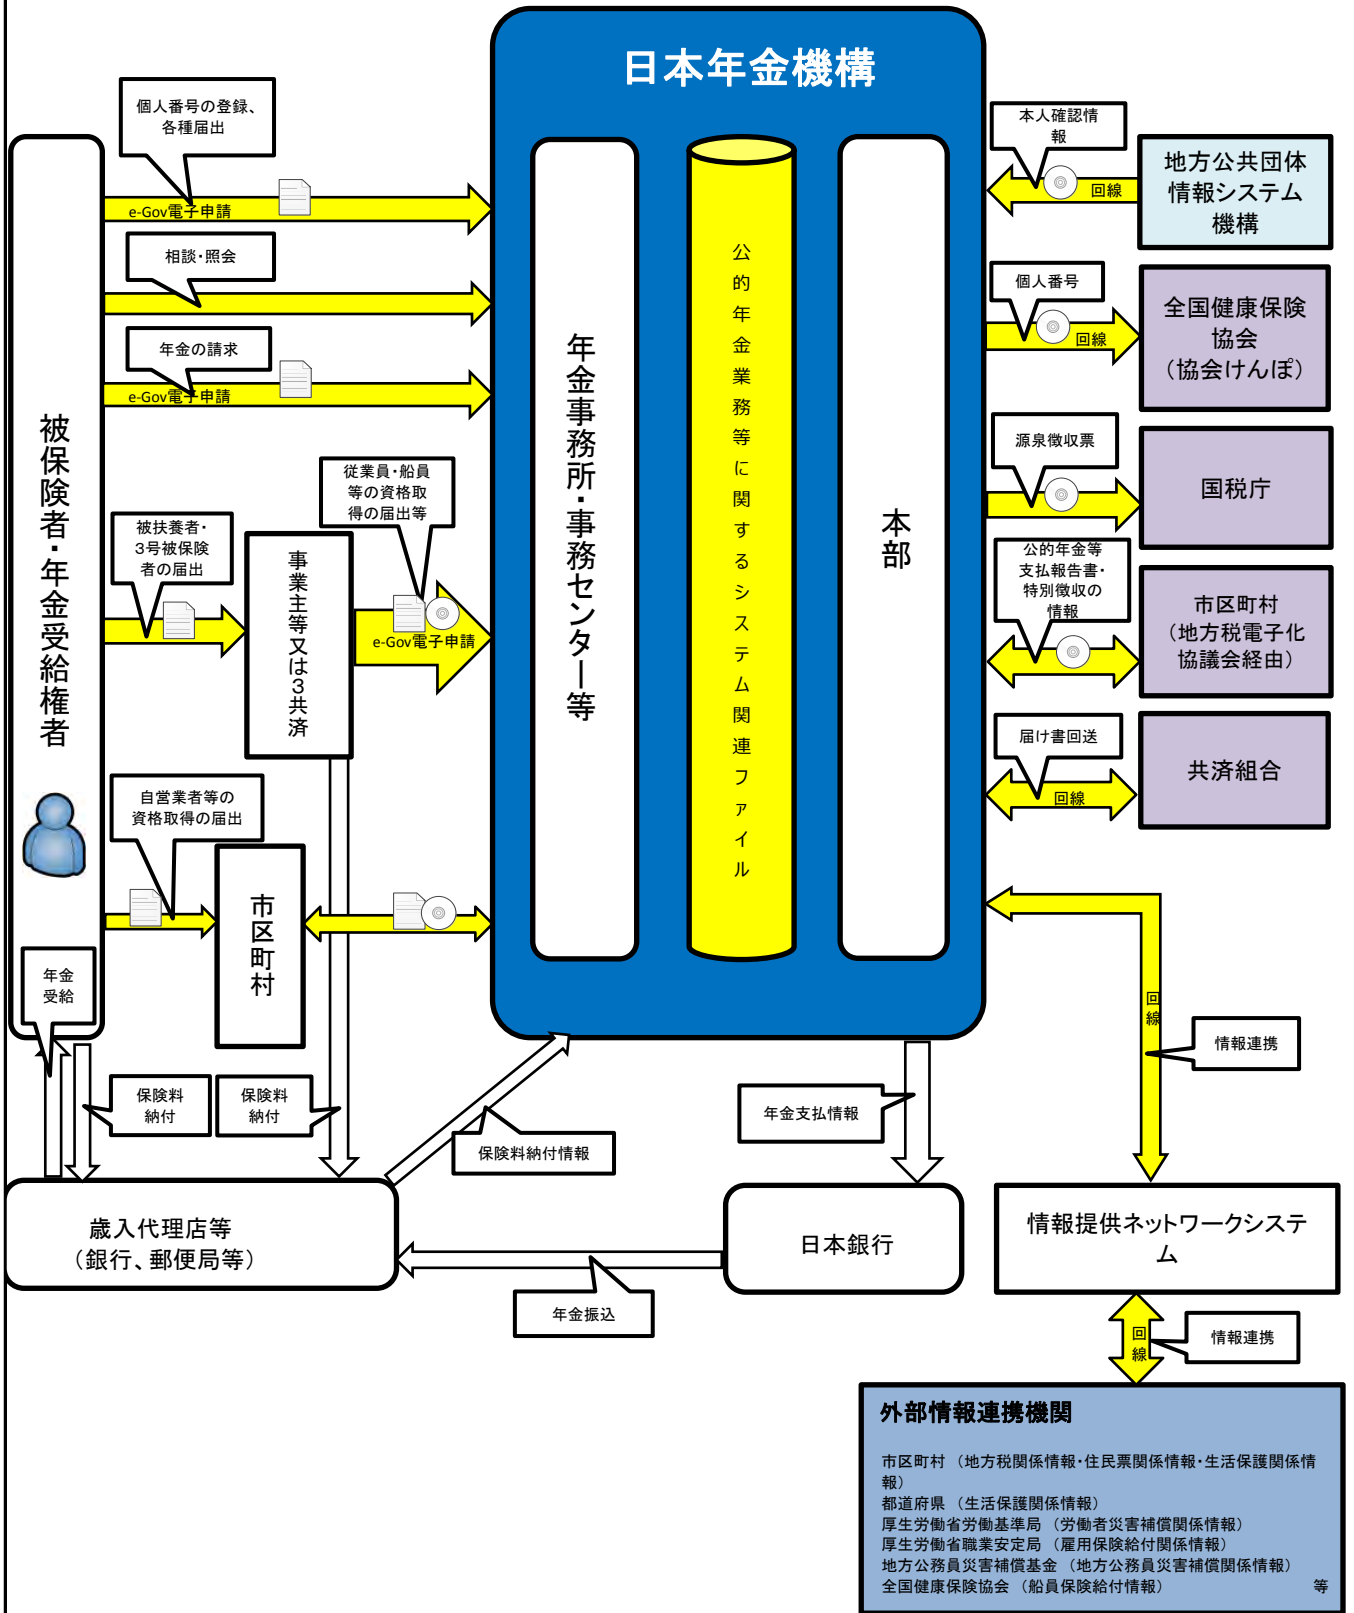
日本年金機構

個人番号の登録、各種届出

e-Gov電子申請

相談・照会

年金の請求

e-Gov電子申請

被保険者・年金受給権者

被扶養者・3号被保険者の届出

従業員・船員等の資格取得の届出等

事業主等又は3共済

e-Gov電子申請

自営業者等の資格取得の届出

市区町村

年金受給

保険料納付

保険料納付

年金事務所・事務センター等

公的年金業務等に関するシステム関連ファイル

本部

本人確認情報

回線

地方公共団体情報システム機構

個人番号

回線

全国健康保険協会（協会けんぽ）

源泉徴収票

国税庁

公的年金等支払報告書・特別徴収の情報

市区町村（地方税電子化協議会経由）

届け書回送

回線

共済組合

回線

情報連携

保険料納付情報

年金支払情報

歳入代理店等（銀行、郵便局等）

日本銀行

情報提供ネットワークシステム

年金振込

回線

情報連携

外部情報連携機関

市区町村 （地方税関係情報・住民票関係情報・生活保護関係情報）
都道府県 （生活保護関係情報）
厚生労働省労働基準局 （労働者災害補償関係情報）
厚生労働省職業安定局 （雇用保険給付関係情報）
地方公務員災害補償基金 （地方公務員災害補償関係情報）
全国健康保険協会 （船員保険給付情報） 等